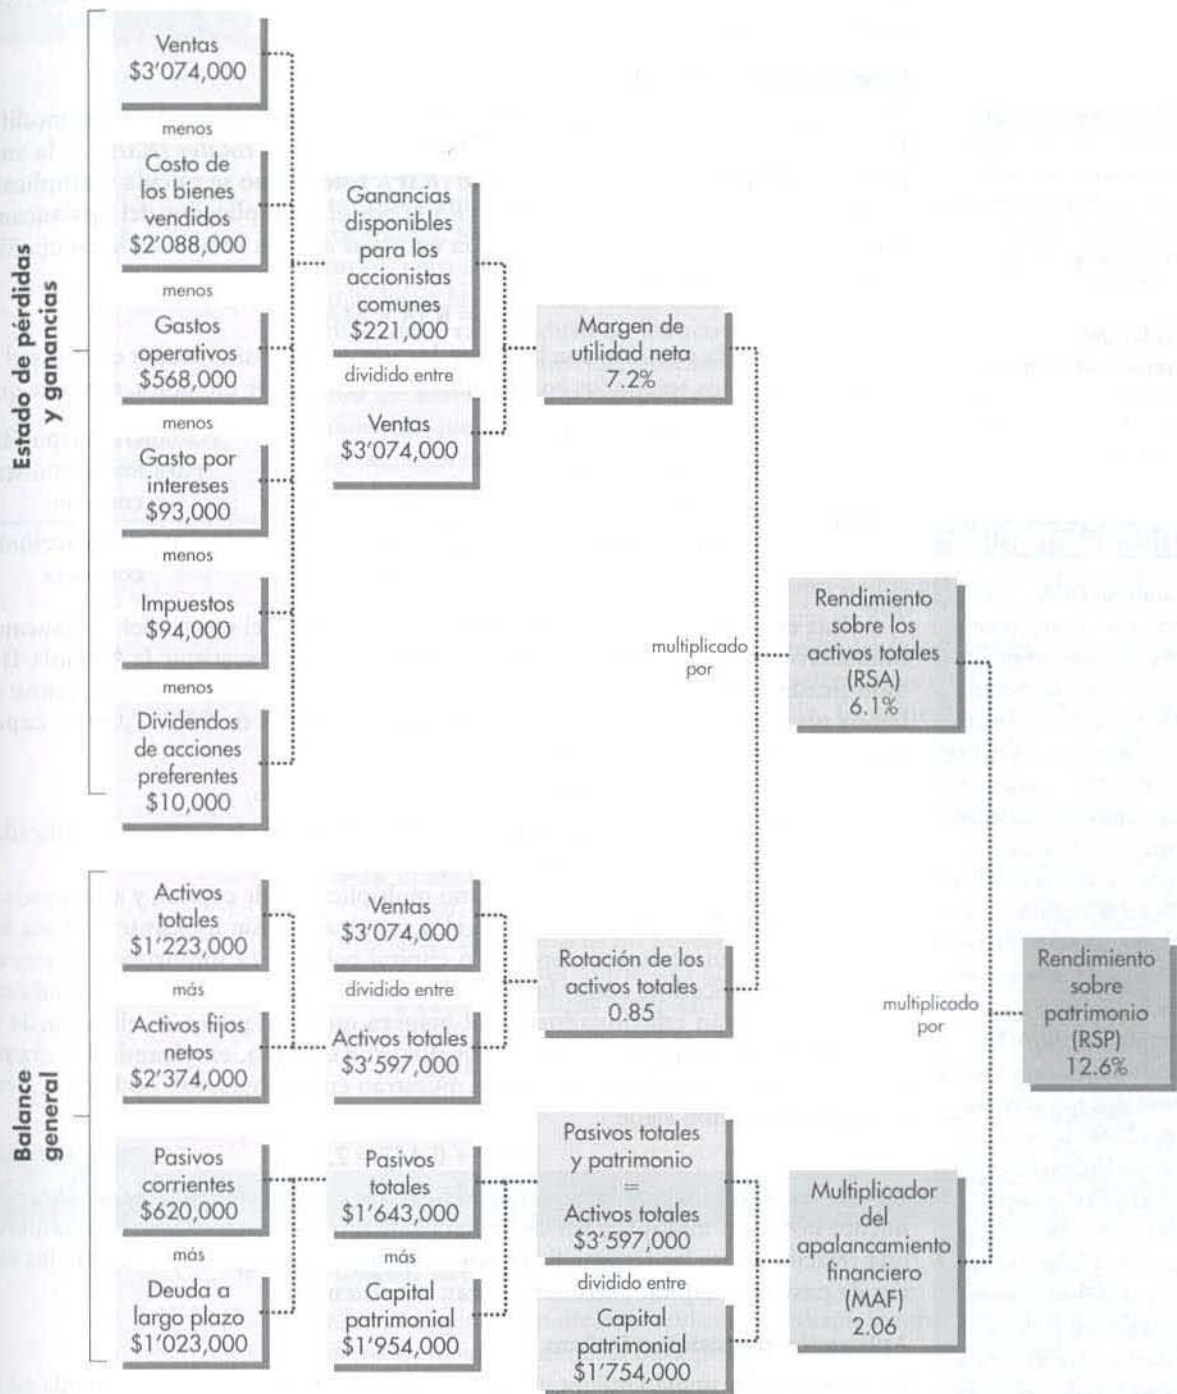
Estado de pérdidas y ganancias

Ventas
\$3'074,000

menos

Costo de los bienes vendidos
\$2'088,000

menos

Gastos operativos
\$568,000

menos

Gasto por intereses
\$93,000

menos

Impuestos
\$94,000

menos

Dividendos de acciones preferentes
\$10,000

Ganancias disponibles para los accionistas comunes
\$221,000

dividido entre

Ventas
\$3'074,000

Margen de utilidad neta
7.2%

multiplicado por

Rendimiento sobre los activos totales (RSA)
6.1%

Balance general

Activos totales
\$1'223,000

más

Activos fijos netos
\$2'374,000

Pasivos corrientes
\$620,000

más

Deuda a largo plazo
\$1'023,000

Ventas
\$3'074,000

dividido entre

Activos totales
\$3'597,000

Rotación de los activos totales
0.85

multiplicado por

Rendimiento sobre patrimonio (RSP)
12.6%

Pasivos totales
\$1'643,000

más

Capital patrimonial
\$1'954,000

Pasivos totales y patrimonio
=
Activos totales
\$3'597,000

dividido entre

Capital patrimonial
\$1'754,000

Multiplicador del apalancamiento financiero (MAF)
2.06